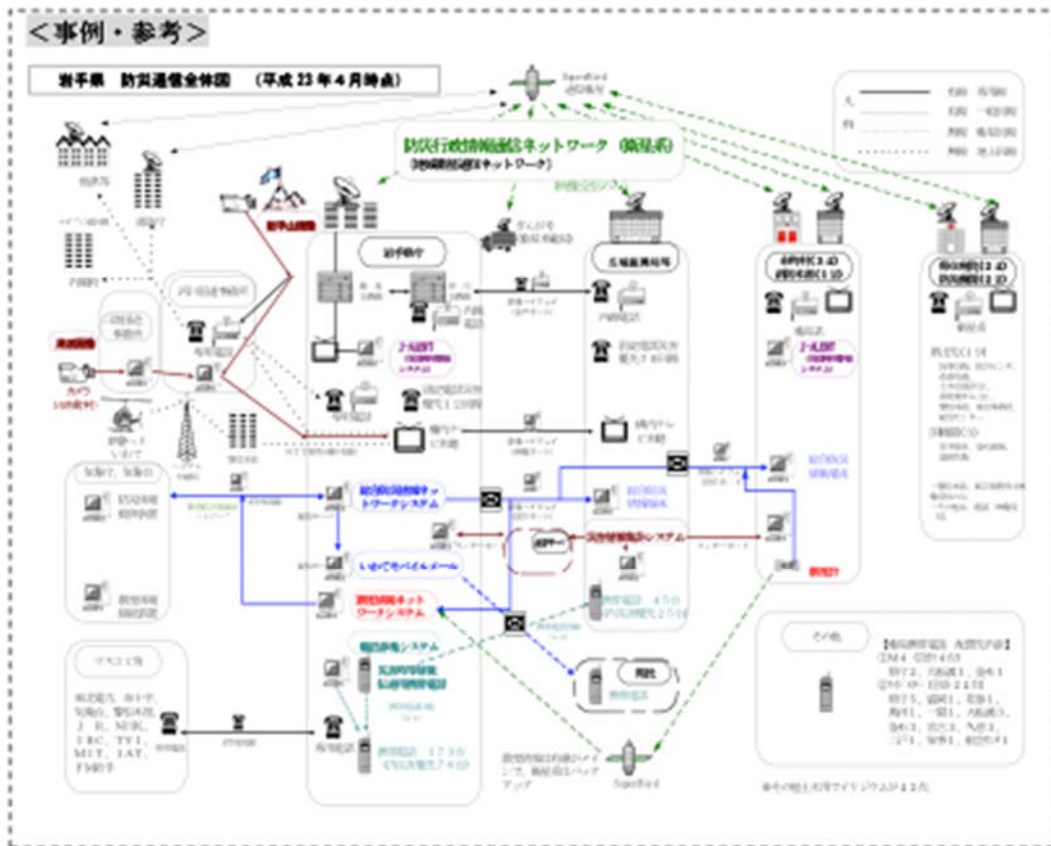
<事例・参考>

岩手県　防災通信全体図　（平成23年4月時点）

SuperBird

防災行政情報通信ネットワーク（衛星系）

岩手県庁

広域振興局等

市町村

消防本部

岩手山監視

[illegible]

防災情報ネットワークシステム

いわてモバイルメール

防災情報ネットワークシステム

災害情報システム

衛星携帯電話

関係

その他

マスコミ等

SuperBird

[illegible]